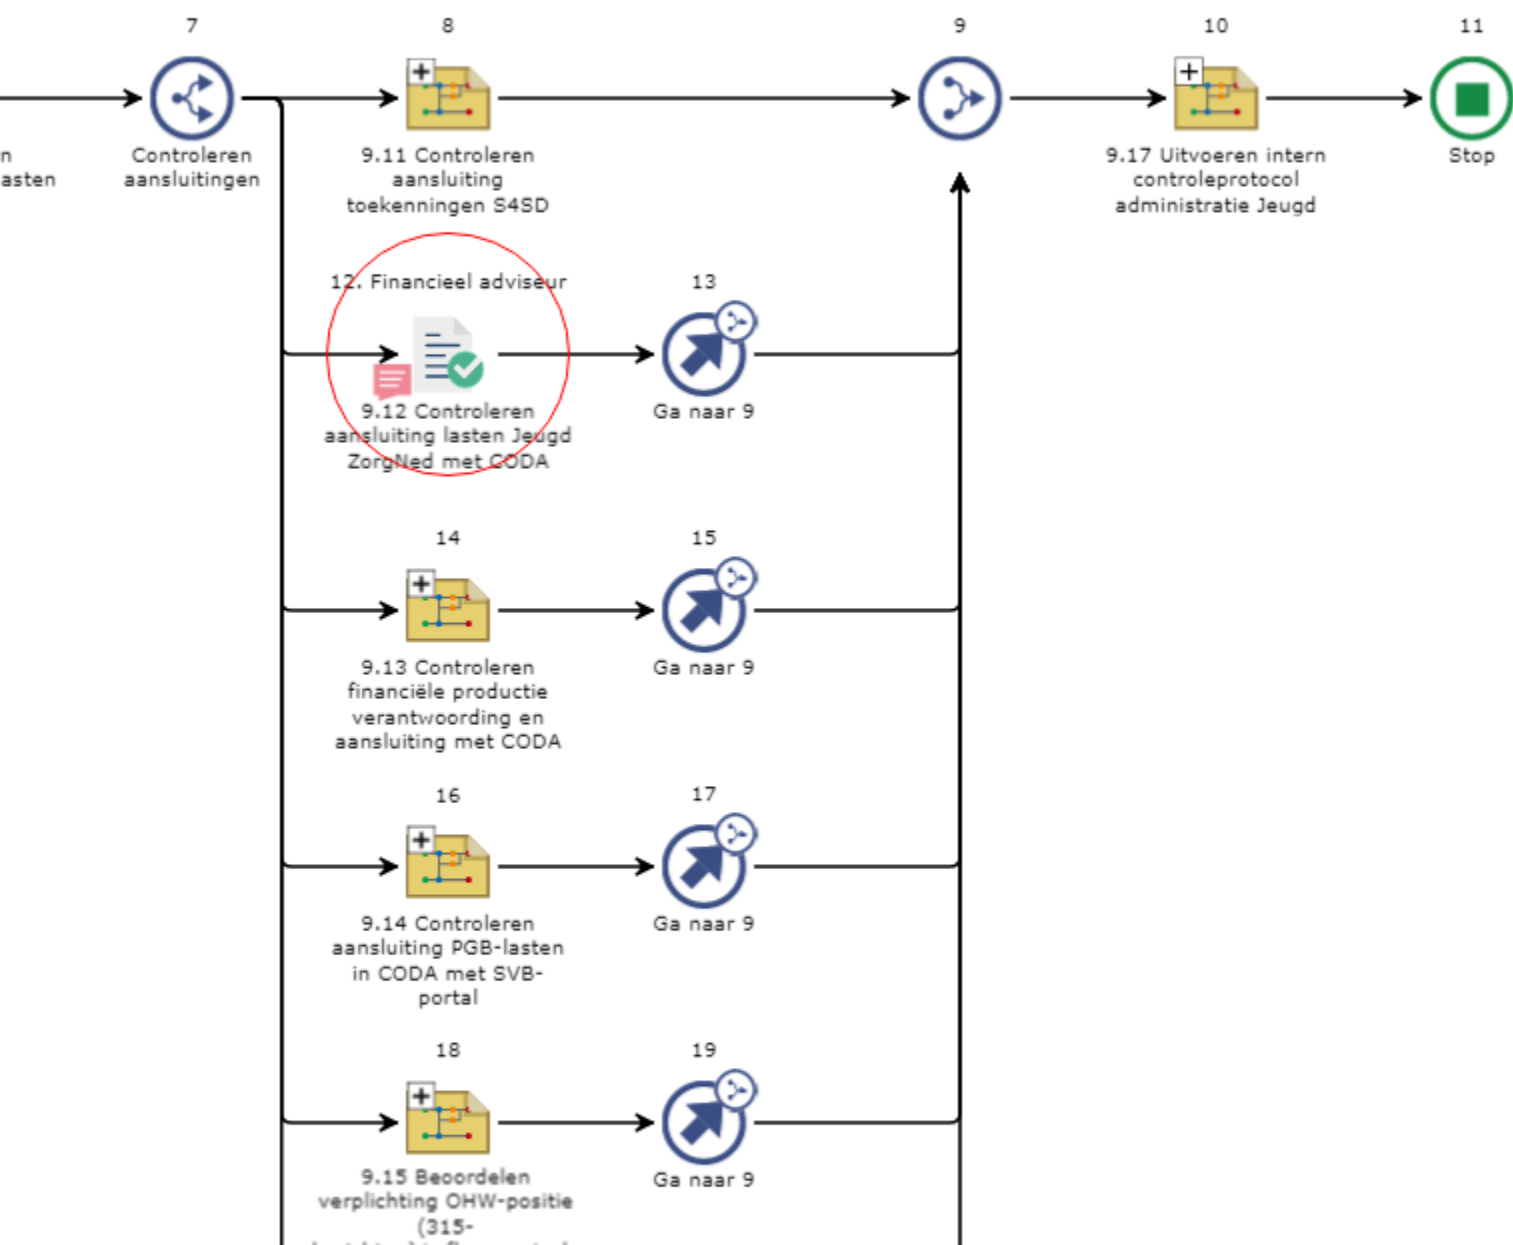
7

8

9

10

11

n
asten

Controleren aansluitingen

9.11 Controleren aansluiting toekenningen S4SD

9.17 Uitvoeren intern controleprotocol administratie Jeugd

Stop

12. Financieel adviseur

13

9.12 Controleren aansluiting lasten Jeugd ZorgNed met CODA

Ga naar 9

14

15

9.13 Controleren financiële productie verantwoording en aansluiting met CODA

Ga naar 9

16

17

9.14 Controleren aansluiting PGB-lasten in CODA met SVB-portal

Ga naar 9

18

19

9.15 Beoordelen verplichting OHW-positie (315-
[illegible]

Ga naar 9